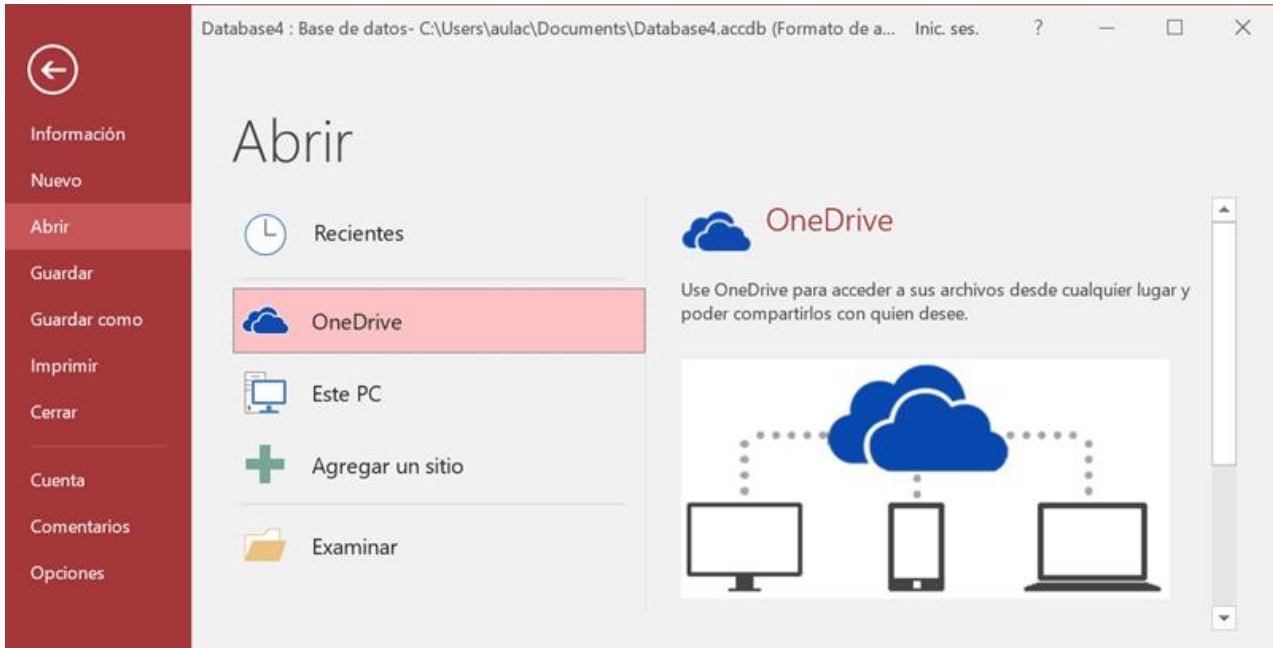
Información
Nuevo
Abrir
Guardar
Guardar como
Imprimir
Cerrar
Cuenta
Comentarios
Opciones

Database4 : Base de datos- C:\Users\aulac\Documents\Database4.accdb (Formato de a... Inic. ses. ? — ☐ ✕

Abrir

Recientes
OneDrive
Este PC
Agregar un sitio
Examinar

OneDrive

Use OneDrive para acceder a sus archivos desde cualquier lugar y poder compartirlos con quien desee.